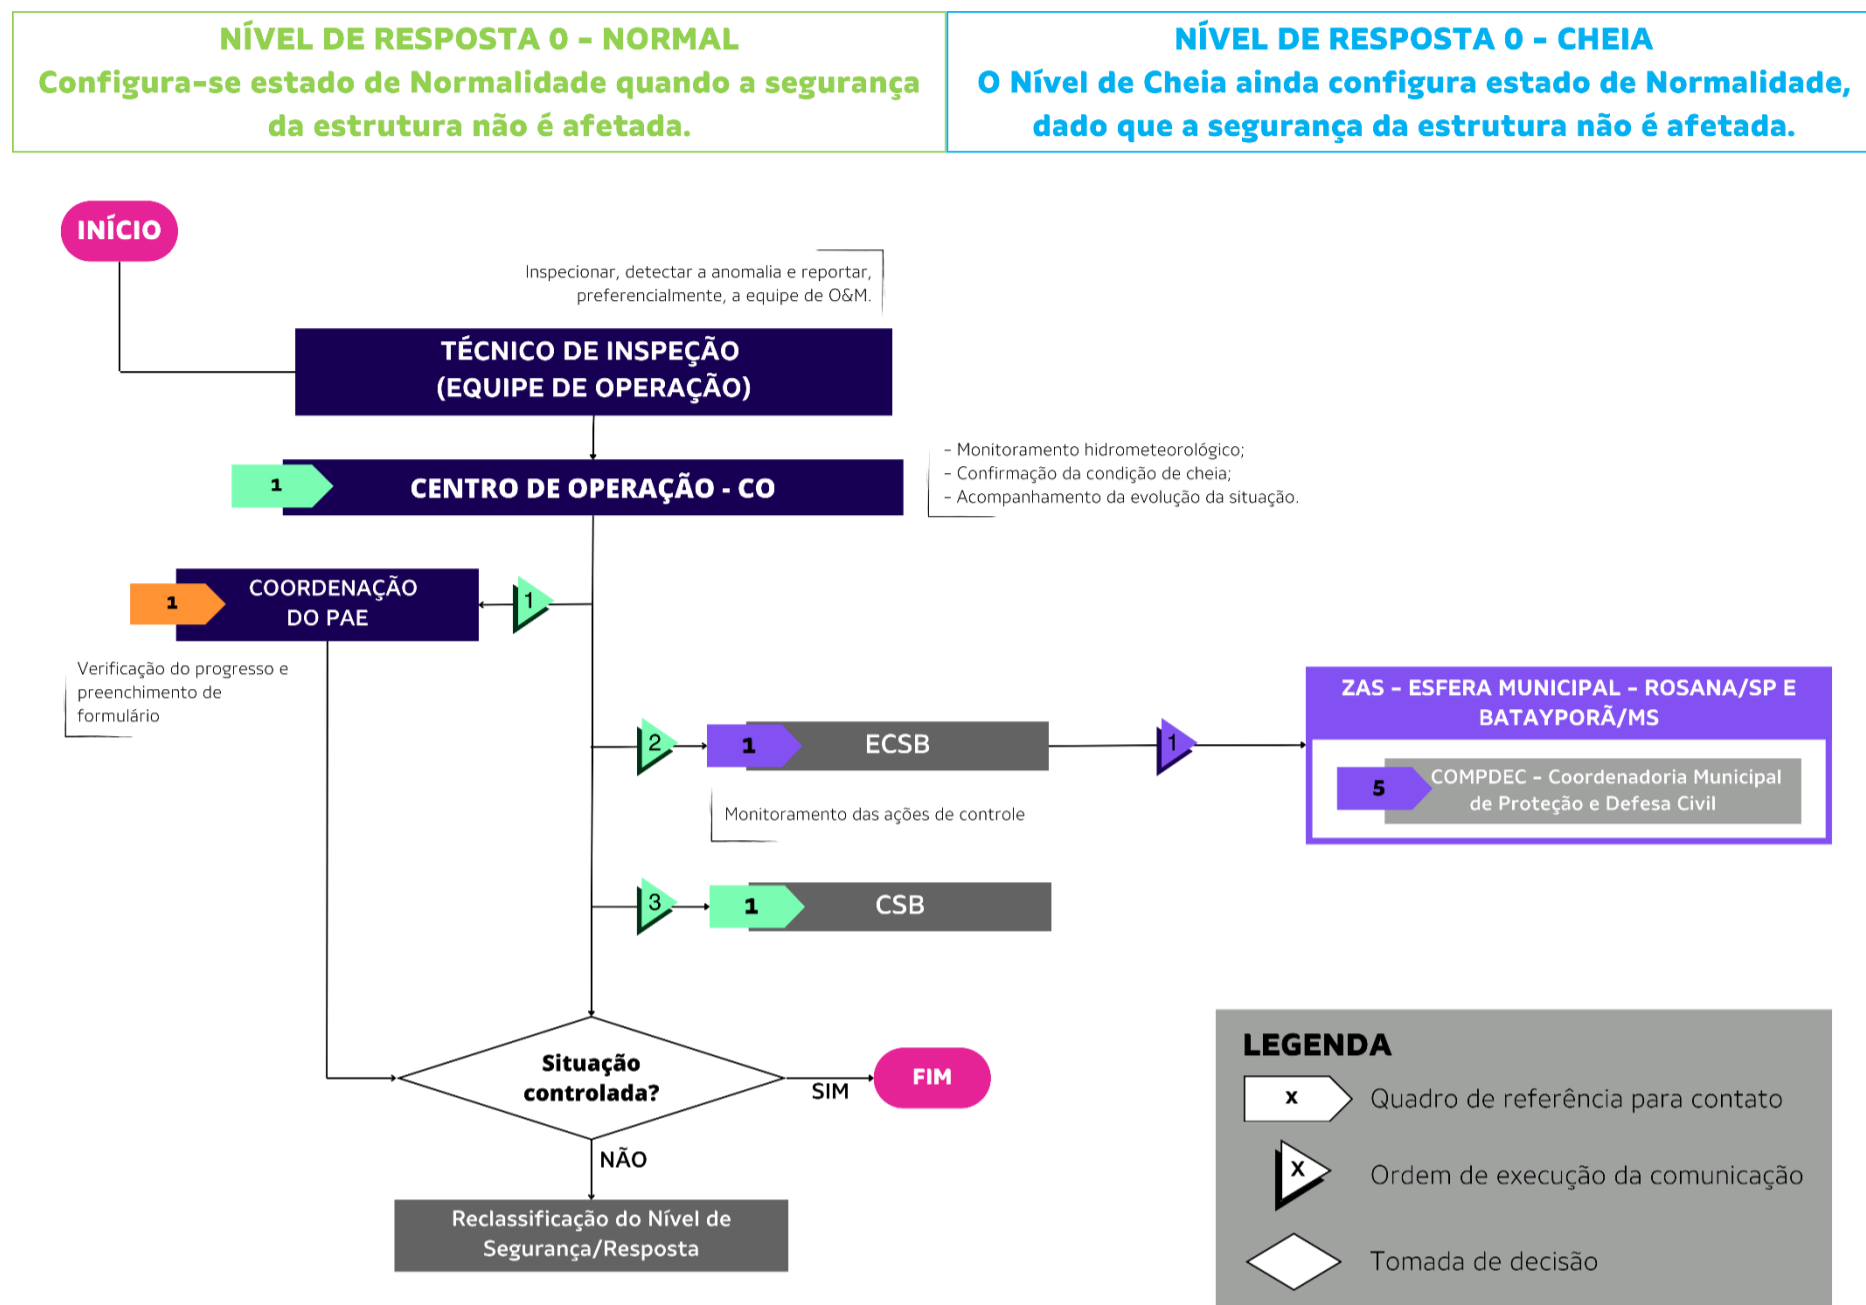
NÍVEL DE RESPOSTA 0 - NORMAL
Configura-se estado de Normalidade quando a segurança da estrutura não é afetada.

NÍVEL DE RESPOSTA 0 - CHEIA
O Nível de Cheia ainda configura estado de Normalidade, dado que a segurança da estrutura não é afetada.

INÍCIO

Inspecionar, detectar a anomalia e reportar, preferencialmente, a equipe de O&M.

TÉCNICO DE INSPEÇÃO (EQUIPE DE OPERAÇÃO)

1 CENTRO DE OPERAÇÃO - CO

- Monitoramento hidrometeorológico;
- Confirmação da condição de cheia;
- Acompanhamento da evolução da situação.

1 COORDENAÇÃO DO PAE

1

Verificação do progresso e preenchimento de formulário

2

1 ECSB

1

ZAS - ESFERA MUNICIPAL - ROSANA/SP E BATAYPORÃ/MS

5 COMPDEC - Coordenadoria Municipal de Proteção e Defesa Civil

Monitoramento das ações de controle

3

1 CSB

Situação controlada?

SIM

FIM

NÃO

Reclassificação do Nível de Segurança/Resposta

LEGENDA
x Quadro de referência para contato
X Ordem de execução da comunicação
Tomada de decisão